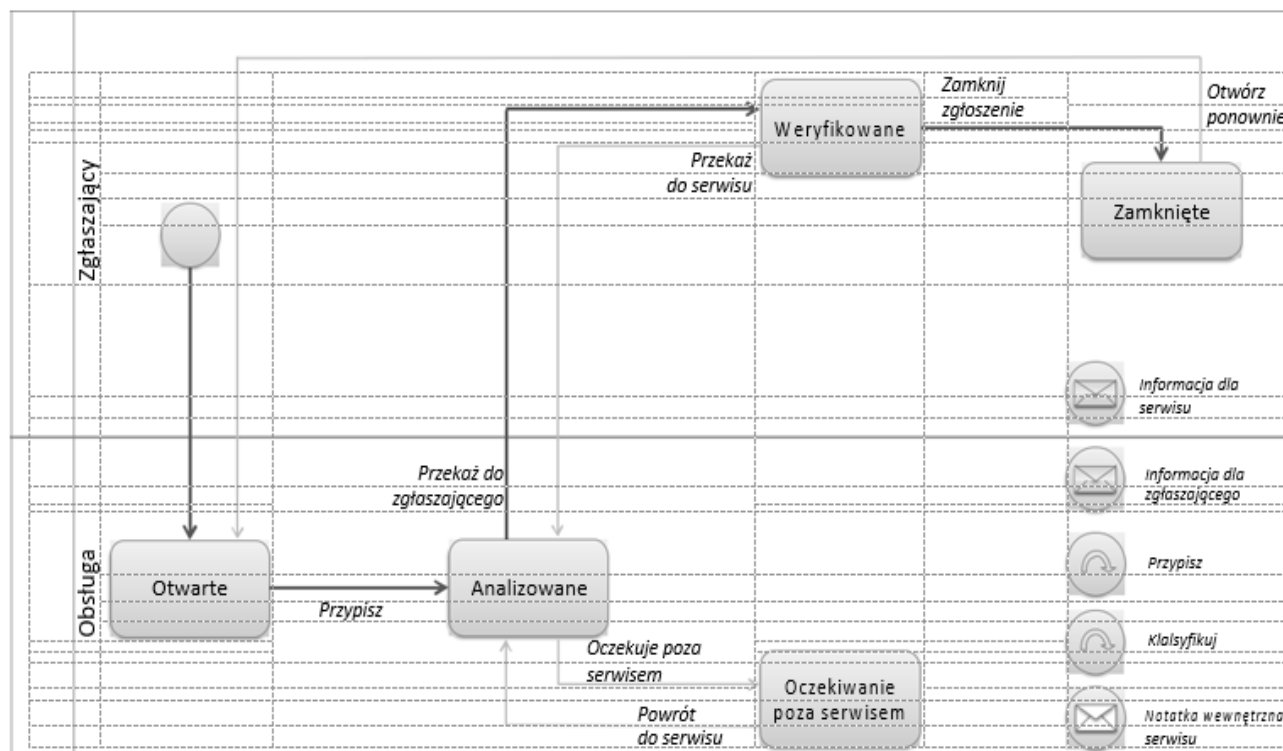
Zgłaszający

Obsługa

Weryfikowane

Zamknij zgłoszenie

Otwórz ponownie

Przekaż do serwisu

Zamknięte

Informacja dla serwisu

Informacja dla zgłaszającego

Przypisz

Klasyfikuj

Notatka wewnętrzna serwisu

Przekaż do zgłaszającego

Otwarte

Przypisz

Analizowane

Oczekuje poza serwisem

Oczekiwanie poza serwisem

Powrót do serwisu